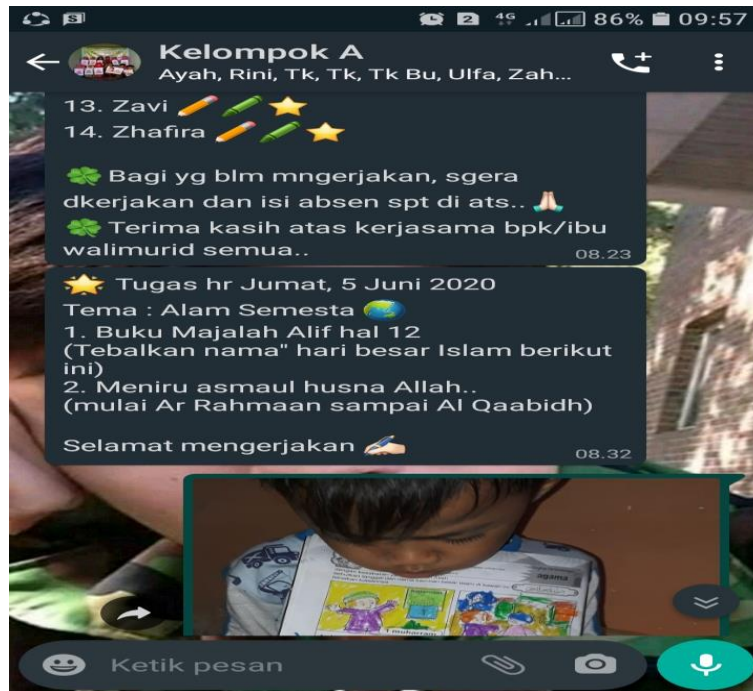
86% 09:57

Kelompok A
Ayah, Rini, Tk, Tk, Tk Bu, Ulfa, Zah...

13. Zavi ✏️✏️⭐
14. Zhafira ✏️✏️⭐

🍀 Bagi yg blm mngerjakan, sgera dkerjakan dan isi absen spt di ats.. 🙏
🍀 Terima kasih atas kerjasama bpk/ibu walimurid semua.. 08.23

🌟 Tugas hr Jumat, 5 Juni 2020
Tema : Alam Semesta 🌏
1. Buku Majalah Alif hal 12
(Tebalkan nama" hari besar Islam berikut ini)
2. Meniru asmaul husna Allah..
(mulai Ar Rahmaan sampai Al Qaabidh)

Selamat mengerjakan ✍️ 08.32

Ketik pesan